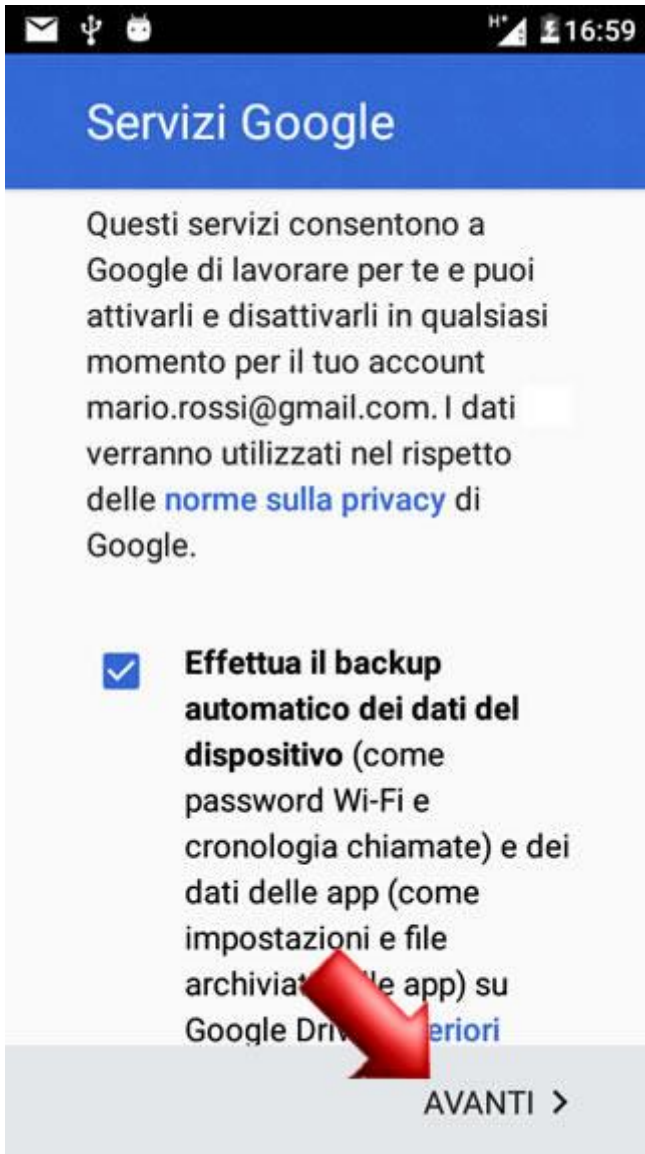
H+ 16:59

Servizi Google

Questi servizi consentono a Google di lavorare per te e puoi attivarli e disattivarli in qualsiasi momento per il tuo account mario.rossi@gmail.com. I dati verranno utilizzati nel rispetto delle norme sulla privacy di Google.

Effettua il backup automatico dei dati del dispositivo (come password Wi-Fi e cronologia chiamate) e dei dati delle app (come impostazioni e file archiviat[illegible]lle app) su Google Driv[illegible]eriori

AVANTI >